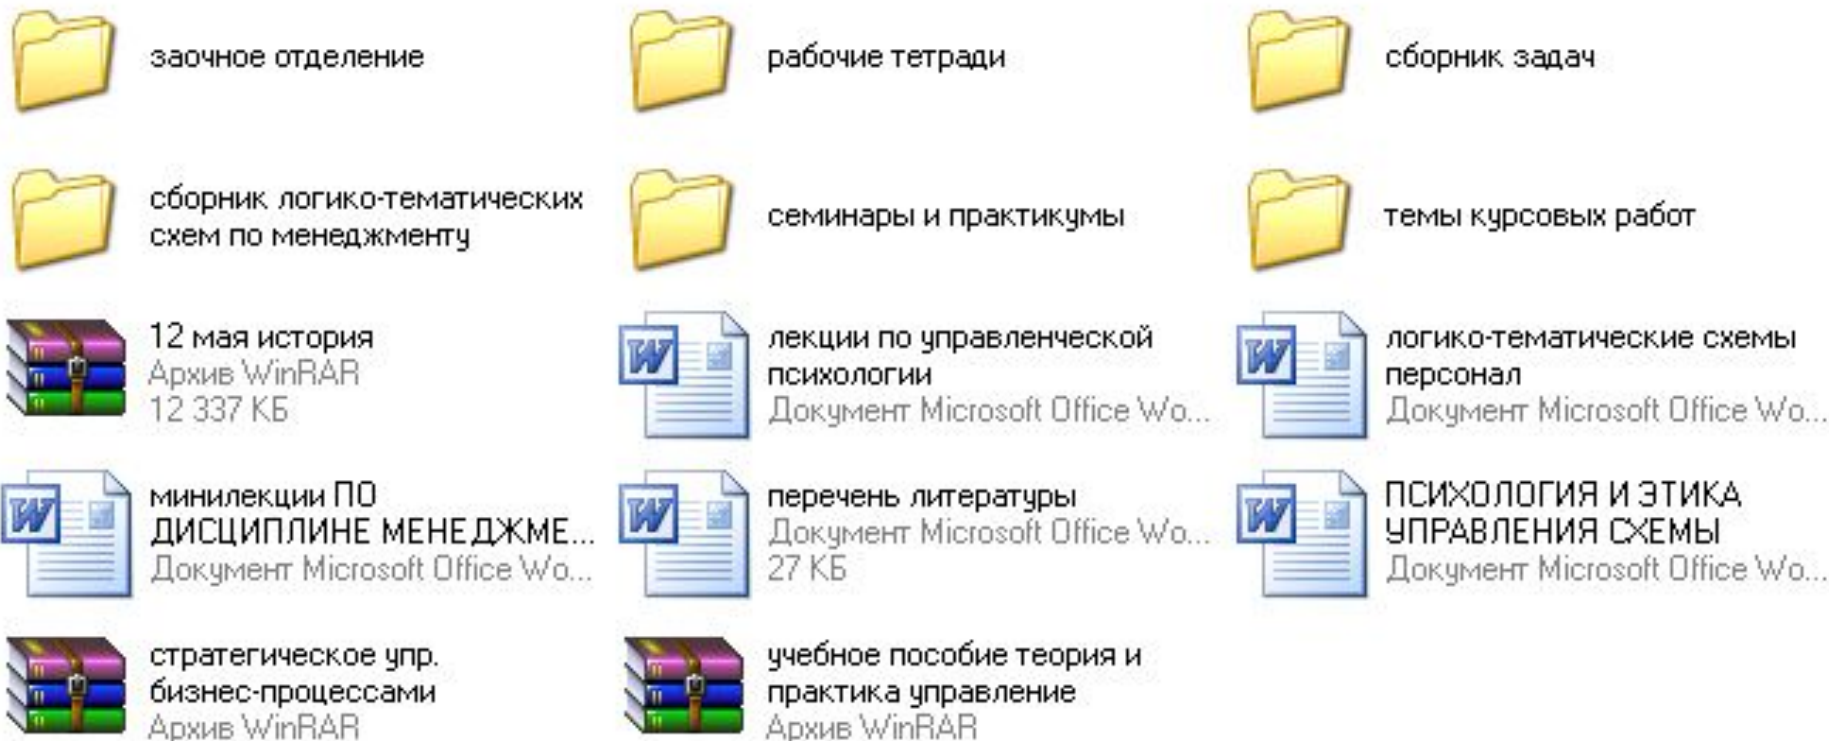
заочное отделение

рабочие тетради

сборник задач

сборник логико-тематических схем по менеджменту

семинары и практикумы

темы курсовых работ

12 мая история
Архив WinRAR
12 337 КБ

лекции по управленческой психологии
Документ Microsoft Office Wo...

логико-тематические схемы персонал
Документ Microsoft Office Wo...

минилекции ПО ДИСЦИПЛИНЕ МЕНЕДЖМЕ...
Документ Microsoft Office Wo...

перечень литературы
Документ Microsoft Office Wo...
27 КБ

ПСИХОЛОГИЯ И ЭТИКА УПРАВЛЕНИЯ СХЕМЫ
Документ Microsoft Office Wo...

стратегическое упр. бизнес-процессами
Архив WinRAR

учебное пособие теория и практика управление
Архив WinRAR